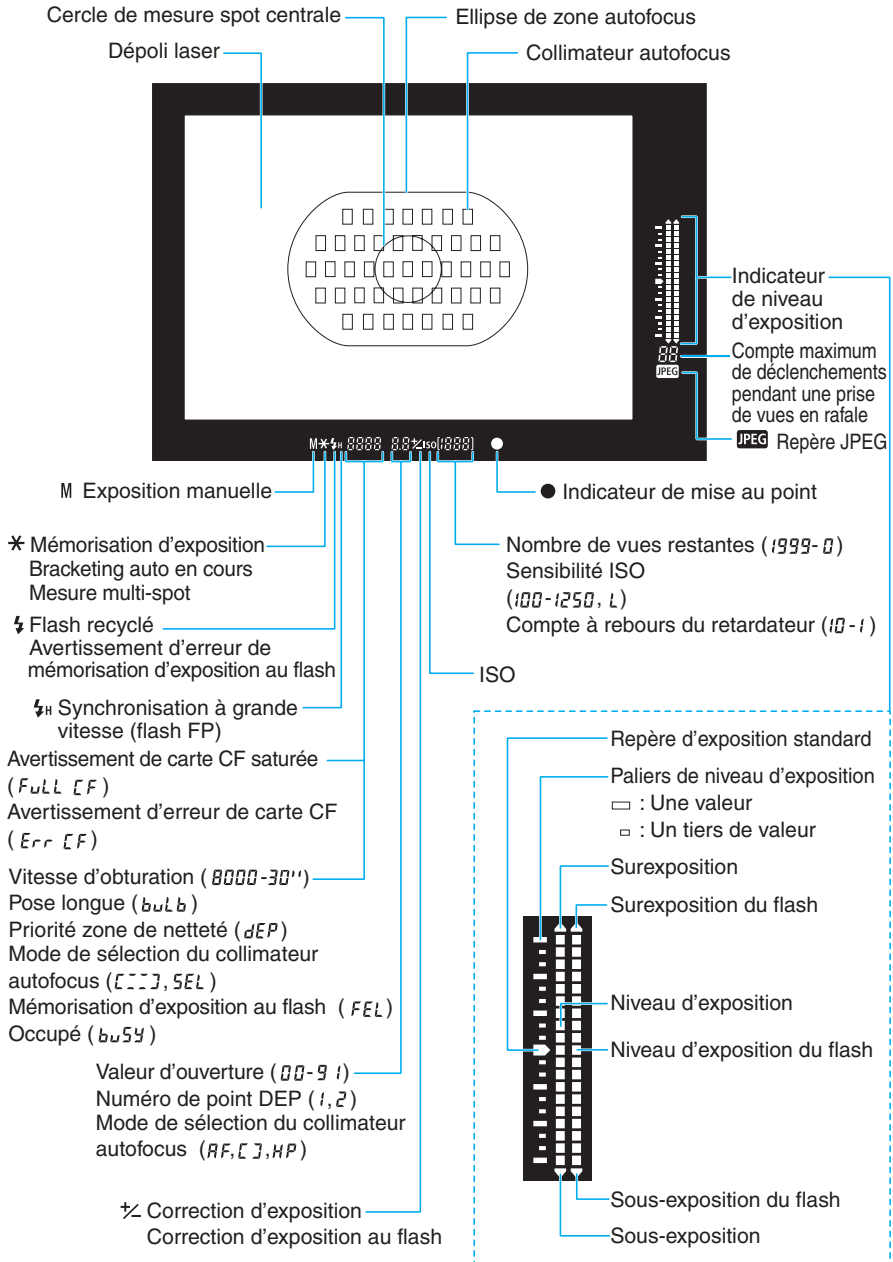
Cercle de mesure spot centrale
Ellipse de zone autofocus
Dépoli laser
Collimateur autofocus

Indicateur de niveau d'exposition

88 Compte maximum de déclenchements pendant une prise de vues en rafale

JPEG Repère JPEG

M✱ϟH 8888 8.8½ISO[888]

M Exposition manuelle

● Indicateur de mise au point

✱ Mémorisation d'exposition
Bracketing auto en cours
Mesure multi-spot

Nombre de vues restantes (1999- 0)
Sensibilité ISO
(100-1250, L)
Compte à rebours du retardateur (10-1)

ϟ Flash recyclé
Avertissement d'erreur de mémorisation d'exposition au flash

ISO

ϟH Synchronisation à grande vitesse (flash FP)

Avertissement de carte CF saturée
(FuLL CF)
Avertissement d'erreur de carte CF
(Err CF)

Repère d'exposition standard
Paliers de niveau d'exposition
▭ : Une valeur
▫ : Un tiers de valeur
Surexposition
Surexposition du flash

Vitesse d'obturation (8000-30")
Pose longue (buLb)
Priorité zone de netteté (dEP)
Mode de sélection du collimateur autofocus ([::], SEL)
Mémorisation d'exposition au flash (FEL)
Occupé (buSY)

Niveau d'exposition
Niveau d'exposition du flash

Valeur d'ouverture (00-91)
Numéro de point DEP (1, 2)
Mode de sélection du collimateur autofocus (AF,[ ],HP)

Sous-exposition du flash
Sous-exposition

½ Correction d'exposition
Correction d'exposition au flash